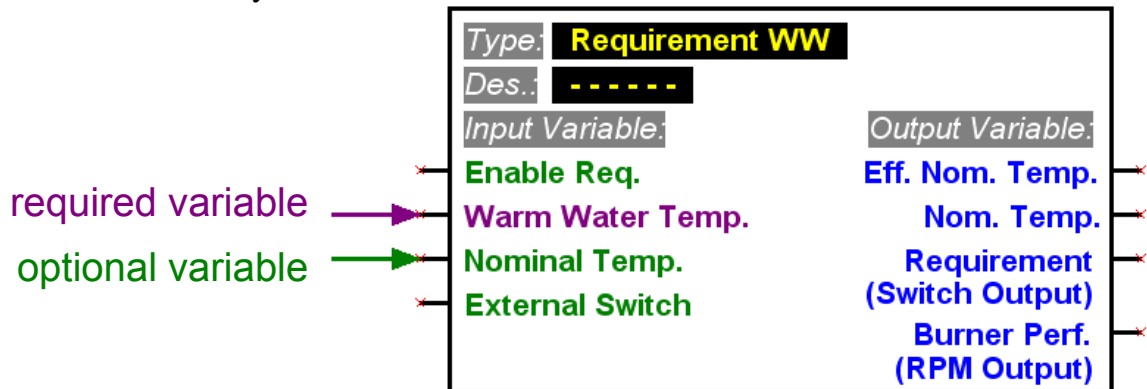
Type: Requirement WW
Des.: - - - - - -
Input Variable:
Output Variable:
Enable Req.
Warm Water Temp.
Nominal Temp.
External Switch
Eff. Nom. Temp.
Nom. Temp.
Requirement (Switch Output)
Burner Perf. (RPM Output)
required variable
optional variable